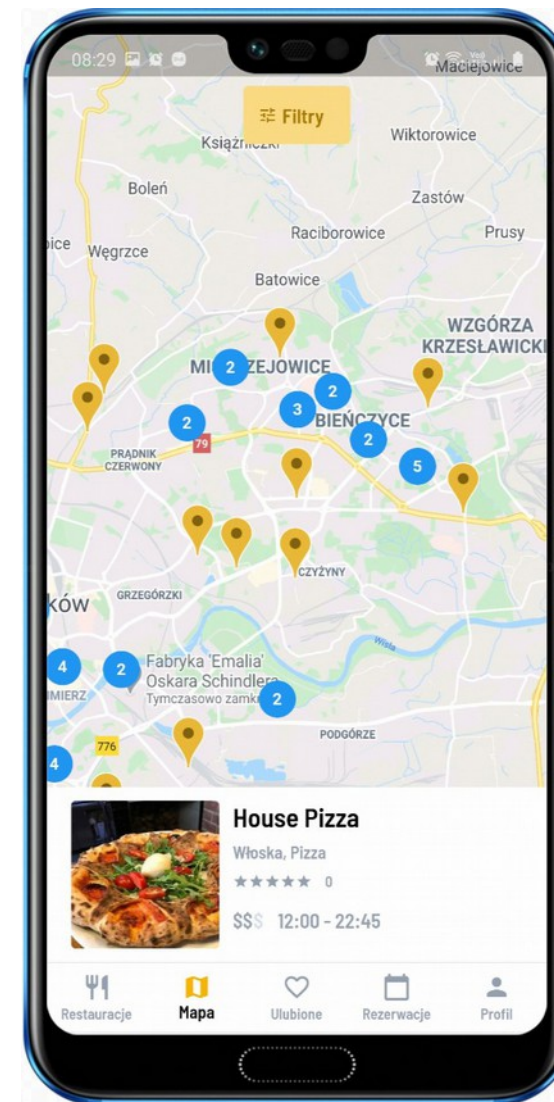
08:29

Maciejowice

Filtry

Książniczki

Wiktorowice

Boleń

Zastów

Raciborowice

Prusy

Węgrzce

Batowice

WZGÓRZA KRZESŁAWICKIE

MI 2 ZEJOWICE

2

3

BIEŃCZYCE

2

2

79

PRĄDNIK CZERWONY

5

CZYŻYNY

GRZEGÓRZKI

ków

Wisła

4

2

Fabryka 'Emalia' Oskara Schindlera

Tymczasowo zamknięte

2

PODGÓRZE

776

4

House Pizza

Włoska, Pizza

★★★★★ 0

$$$ 12:00 - 22:45

Restauracje

Mapa

Ulubione

Rezerwacje

Profil